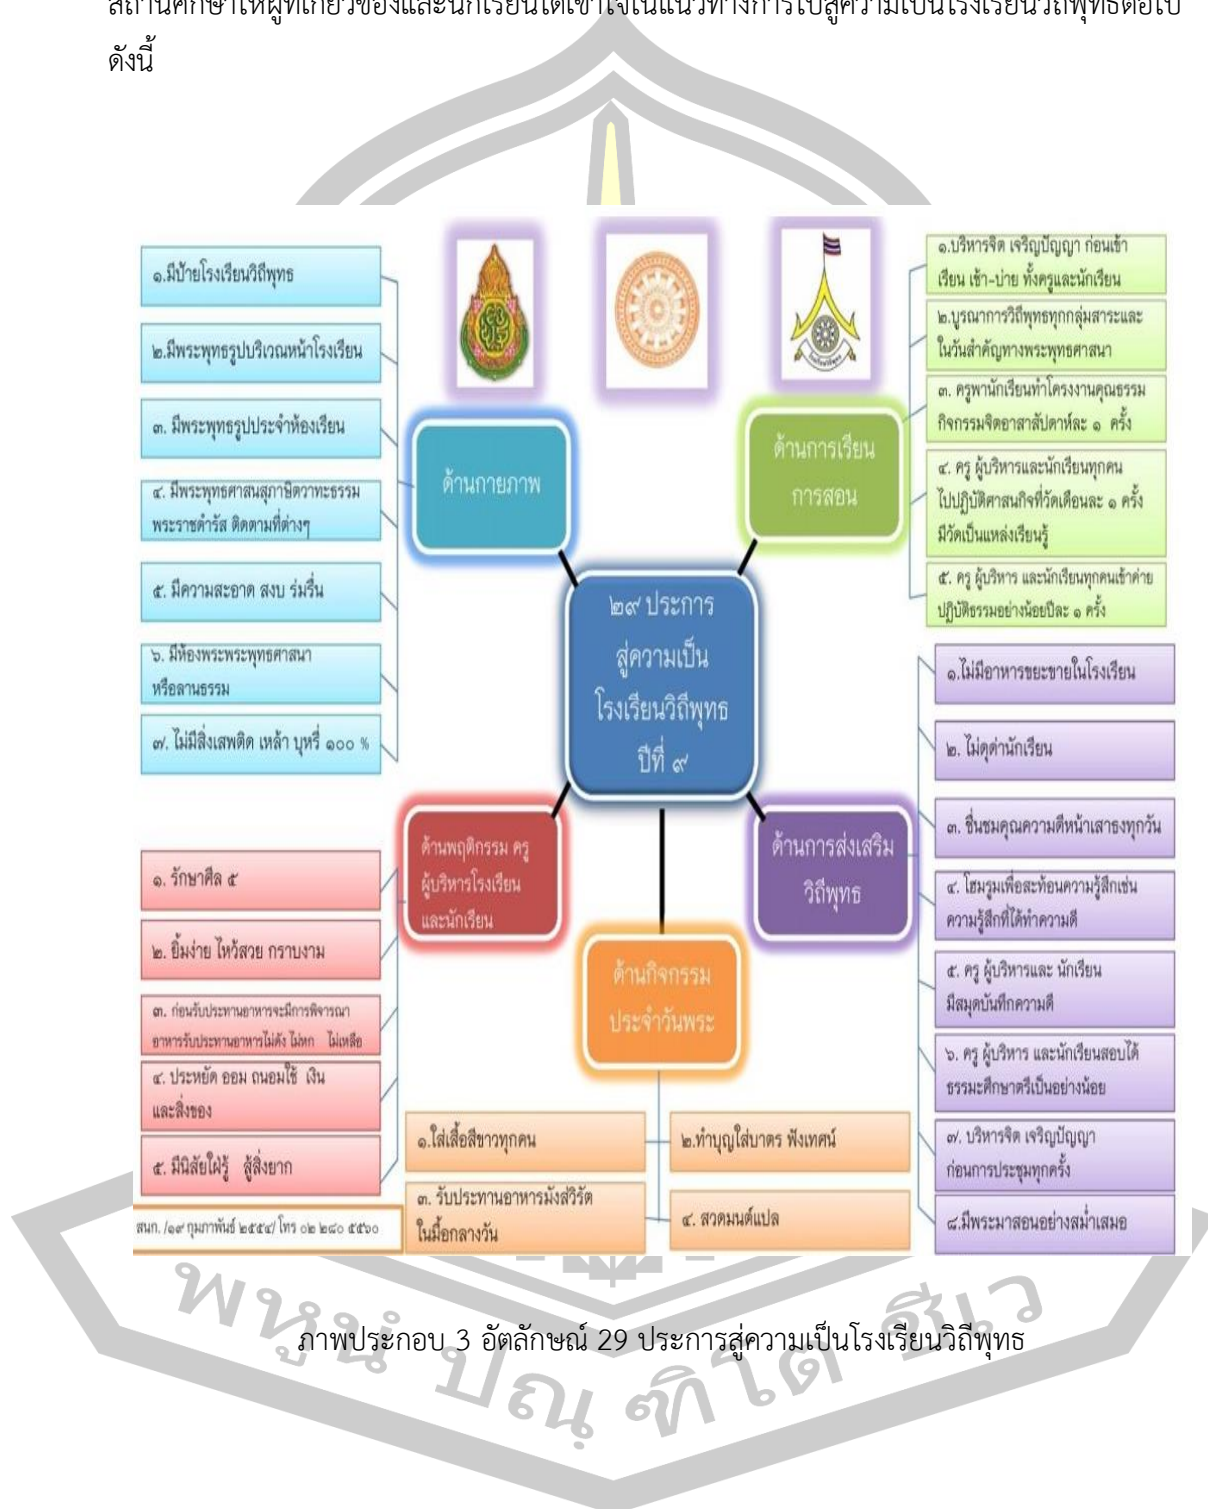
สถานศึกษาให้ผู้เกี่ยวข้องและนักเรียนได้เข้าใจในแนวทางการไปสู่ความเป็นโรงเรียนวิถีพุทธต่อไป ดังนี้

๑.มีป้ายโรงเรียนวิถีพุทธ

๒.มีพระพุทธรูปบริเวณหน้าโรงเรียน

๓. มีพระพุทธรูปประจำห้องเรียน

๔. มีพระพุทธศาสนสุภาษิตวาทะธรรม พระราชดำรัส ติดตามที่ต่างๆ

๕. มีความสะอาด สงบ ร่มรื่น

๖. มีห้องพระพระพุทธศาสนา หรือลานธรรม

๗. ไม่มีสิ่งเสพติด เหล้า บุหรี่ ๑๐๐ %

ด้านกายภาพ

ด้านการเรียนการสอน

๑.บริหารจิต เจริญปัญญา ก่อนเข้าเรียน เช้า-บ่าย ทั้งครูและนักเรียน

๒.บูรณาการวิถีพุทธทุกกลุ่มสาระและในวันสำคัญทางพระพุทธศาสนา

๓. ครูพานักเรียนทำโครงงานคุณธรรม กิจกรรมจิตอาสาสัปดาห์ละ ๑ ครั้ง

๔. ครู ผู้บริหารและนักเรียนทุกคนไปปฏิบัติศาสนกิจที่วัดเดือนละ ๑ ครั้ง มีวัดเป็นแหล่งเรียนรู้

๕. ครู ผู้บริหาร และนักเรียนทุกคนเข้าค่ายปฏิบัติธรรมอย่างน้อยปีละ ๑ ครั้ง

๒๙ ประการ สู่ความเป็น โรงเรียนวิถีพุทธ ปีที่ ๙

๑.ไม่มีอาหารขยะขายในโรงเรียน

๒. ไม่ดุด่านักเรียน

๓. ชื่นชมคุณความดีหน้าเสาธงทุกวัน

๔. โฮมรูมเพื่อสะท้อนความรู้สึกเช่นความรู้สึกที่ได้ทำความดี

๕. ครู ผู้บริหารและ นักเรียนมีสมุดบันทึกความดี

๖. ครู ผู้บริหาร และนักเรียนสอบได้ธรรมะศึกษาตรีเป็นอย่างน้อย

๗. บริหารจิต เจริญปัญญา ก่อนการประชุมทุกครั้ง

๘.มีพระมาสอนอย่างสม่ำเสมอ

ด้านพฤติกรรม ครู ผู้บริหารโรงเรียน และนักเรียน

ด้านการส่งเสริมวิถีพุทธ

ด้านกิจกรรมประจำวันพระ

๑. รักษาศีล ๕

๒. ยิ้มง่าย ไหว้สวย กราบงาม

๓. ก่อนรับประทานอาหารจะมีการพิจารณาอาหารรับประทานอาหารไม่ดัง ไม่หก ไม่เหลือ

๔. ประหยัด ออม ถนอมใช้ เงินและสิ่งของ

๕. มีนิสัยใฝ่รู้ สู้สิ่งยาก

๑.ใส่เสื้อสีขาวทุกคน

๒.ทำบุญใส่บาตร ฟังเทศน์

๓. รับประทานอาหารมังสวิรัติในมื้อกลางวัน

๔. สวดมนต์แปล

สนก. /๑๙ กุมภาพันธ์ ๒๕๕๔/ โทร ๐๒ ๒๘๐ ๕๕๖๐

ภาพประกอบ 3 อัตลักษณ์ 29 ประการสู่ความเป็นโรงเรียนวิถีพุทธ